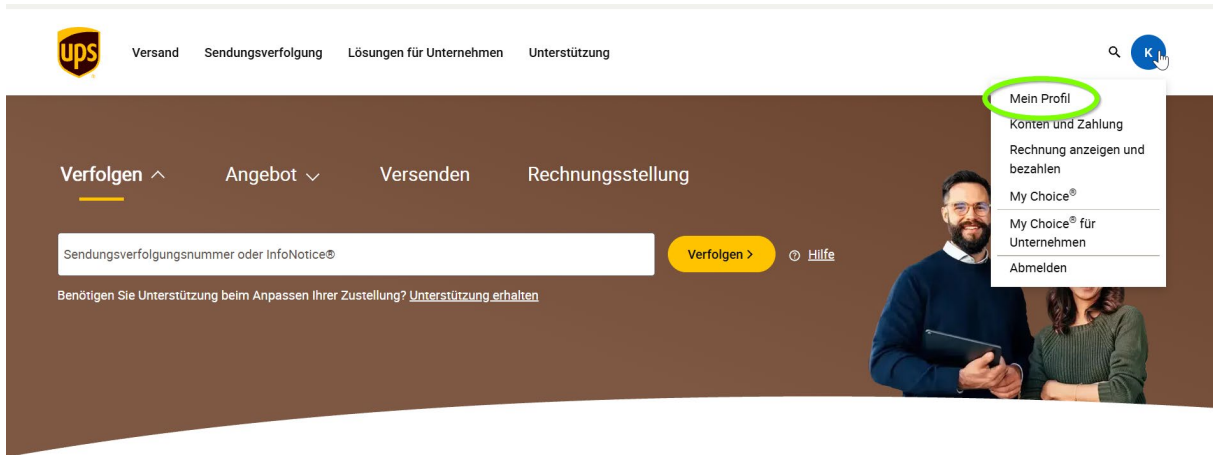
ups

Versand Sendungsverfolgung Lösungen für Unternehmen Unterstützung

K

Mein Profil
Konten und Zahlung
Rechnung anzeigen und bezahlen
My Choice®
My Choice® für Unternehmen
Abmelden

Verfolgen Angebot Versenden Rechnungsstellung

Sendungsverfolgungsnummer oder InfoNotice®

Verfolgen >

Hilfe

Benötigen Sie Unterstützung beim Anpassen Ihrer Zustellung? Unterstützung erhalten